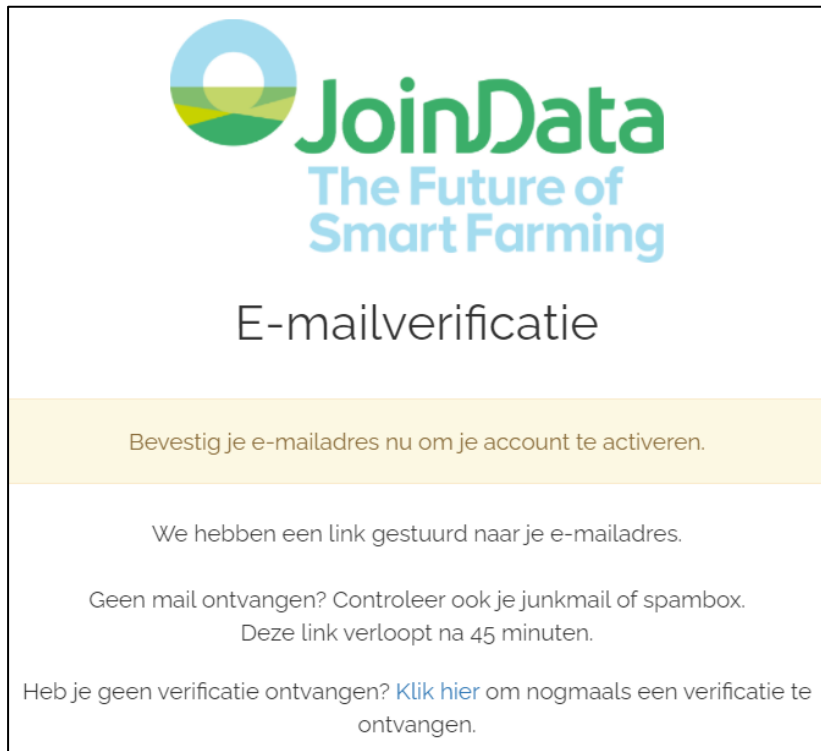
JoinData
The Future of Smart Farming

E-mailverificatie

Bevestig je e-mailadres nu om je account te activeren.

We hebben een link gestuurd naar je e-mailadres.

Geen mail ontvangen? Controleer ook je junkmail of spambox.
Deze link verloopt na 45 minuten.

Heb je geen verificatie ontvangen? Klik hier om nogmaals een verificatie te ontvangen.